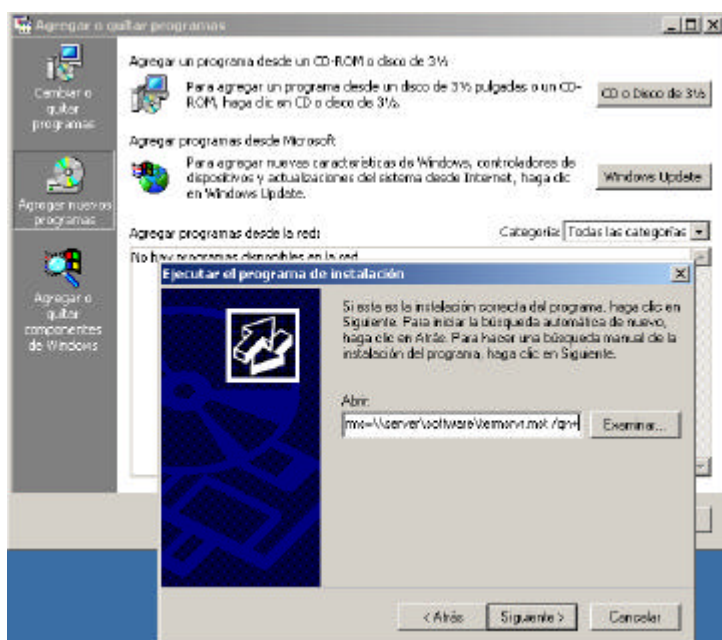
Agregar o quitar programas

Cambiar o quitar programas

Agregar nuevos programas

Agregar o quitar componentes de Windows

Agregar un programa desde un CD-ROM o disco de 3½

Para agregar un programa desde un disco de 3½ pulgadas o un CD-ROM, haga clic en CD o disco de 3½.

CD o Disco de 3½

Agregar programas desde Microsoft

Para agregar nuevas características de Windows, controladores de dispositivos y actualizaciones del sistema desde Internet, haga clic en Windows Update.

Windows Update

Agregar programas desde la red:

Categoría: Todas las categorías

No hay programas disponibles en la red

Ejecutar el programa de instalación

Si ésta es la instalación correcta del programa, haga clic en Siguiente. Para iniciar la búsqueda automática de nuevo, haga clic en Atrás. Para hacer una búsqueda manual de la instalación del programa, haga clic en Siguiente.

Abrir:

mc=\\server\software\termsrvr.msi /q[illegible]

Examinar...

< Atrás

Siguiente >

Cancelar